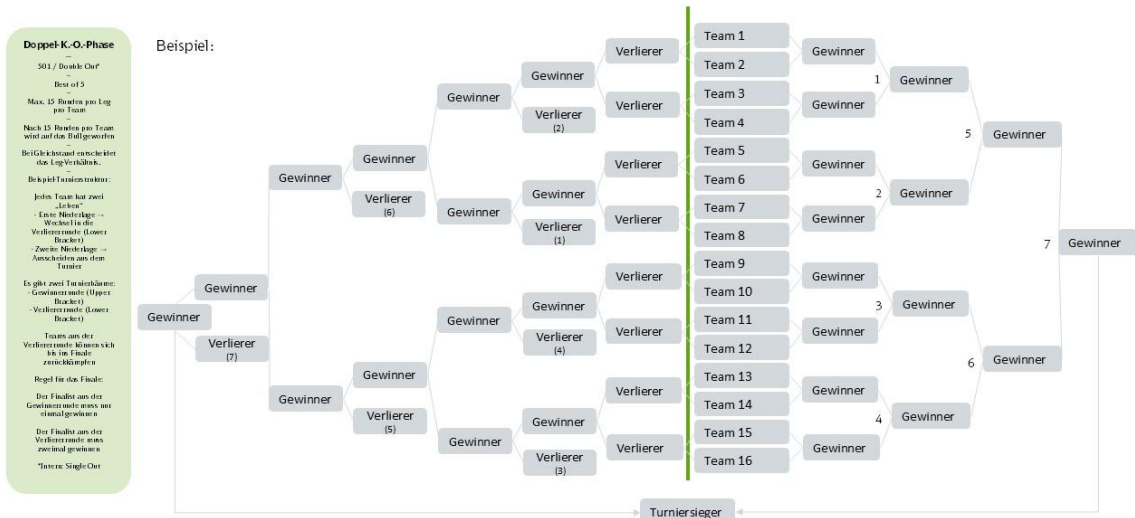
Doppel-K.-O.-Phase

501 / Double Out*
–
Best of 5
–
Max. 15 Runden pro Leg pro Team
–
Nach 15 Runden pro Team wird auf das Bull geworfen
–
Bei Gleichstand entscheidet das Leg-Verhältnis.
–
Beispiel-Turnierstruktur:

Jedes Team hat zwei „Leben"
- Erste Niederlage → Wechsel in die Verliererrunde (Lower Bracket)
- Zweite Niederlage → Ausscheiden aus dem Turnier

Es gibt zwei Turnierbäume:
- Gewinnerrunde (Upper Bracket)
- Verliererrunde (Lower Bracket)

Teams aus der Verliererrunde können sich bis ins Finale zurückkämpfen

Regel für das Finale:

Der Finalist aus der Gewinnerrunde muss nur einmal gewinnen

Der Finalist aus der Verliererrunde muss zweimal gewinnen

*Intern: Single Out

Beispiel:

Team 1
Team 2
Team 3
Team 4
Team 5
Team 6
Team 7
Team 8
Team 9
Team 10
Team 11
Team 12
Team 13
Team 14
Team 15
Team 16

Gewinner
Gewinner
Gewinner
Gewinner
Gewinner
Gewinner
Gewinner
Gewinner

1 Gewinner
2 Gewinner
3 Gewinner
4 Gewinner

5 Gewinner
6 Gewinner

7 Gewinner

Verlierer
Verlierer
Verlierer
Verlierer
Verlierer
Verlierer
Verlierer
Verlierer

Gewinner
Verlierer (2)
Gewinner
Verlierer (1)
Gewinner
Verlierer (4)
Gewinner
Verlierer (3)

Gewinner
Gewinner
Gewinner
Gewinner

Gewinner
Verlierer (6)
Gewinner
Verlierer (5)

Gewinner
Gewinner

Gewinner
Verlierer (7)

Gewinner

Turniersieger